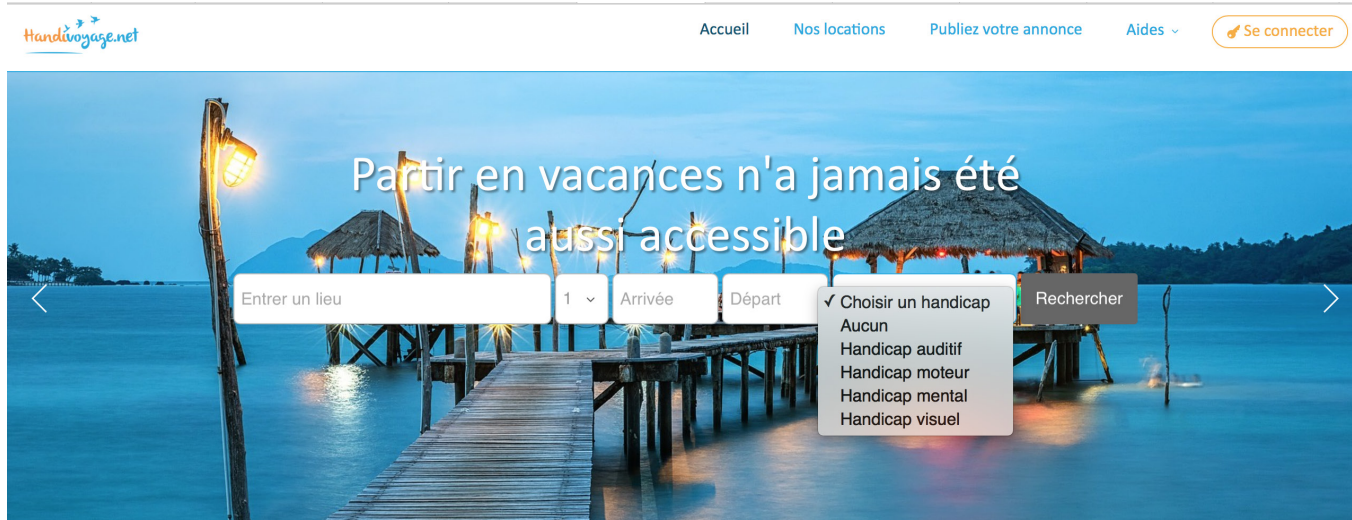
Handivoyage.net

Accueil Nos locations Publiez votre annonce Aides Se connecter

Partir en vacances n'a jamais été aussi accessible

Entrer un lieu
1
Arrivée
Départ
✓ Choisir un handicap
Aucun
Handicap auditif
Handicap moteur
Handicap mental
Handicap visuel
Rechercher